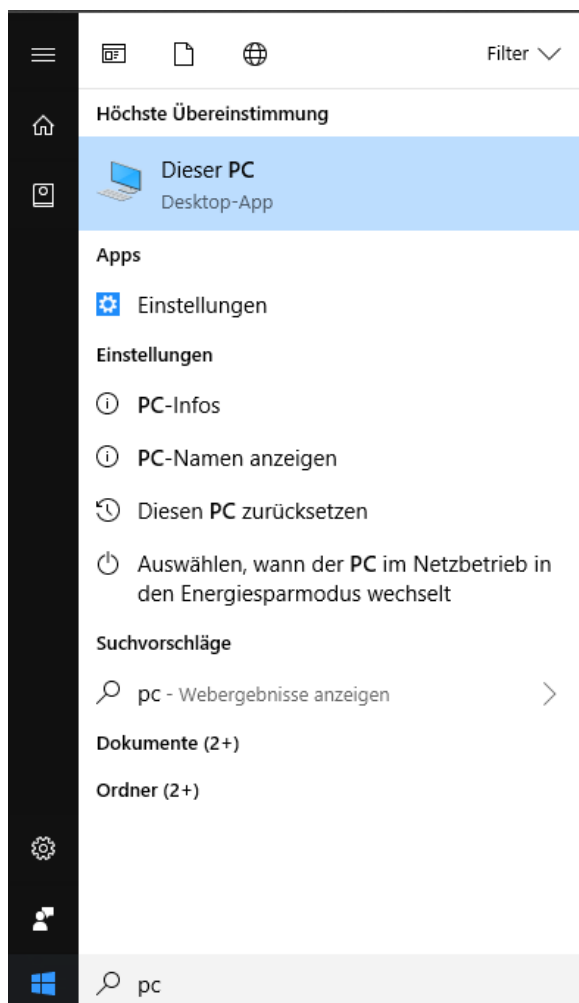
Filter

Höchste Übereinstimmung

Dieser PC
Desktop-App

Apps

Einstellungen

Einstellungen

PC-Infos

PC-Namen anzeigen

Diesen PC zurücksetzen

Auswählen, wann der PC im Netzbetrieb in den Energiesparmodus wechselt

Suchvorschläge

pc - Webergebnisse anzeigen

Dokumente (2+)

Ordner (2+)

pc